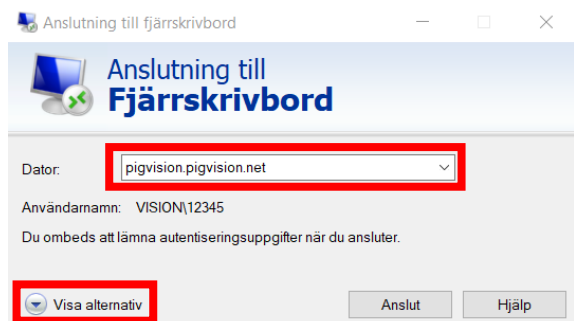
Anslutning till fjärrskrivbord

Anslutning till
Fjärrskrivbord

Dator: pigvision.pigvision.net

Användarnamn: VISION\12345

Du ombeds att lämna autentiseringsuppgifter när du ansluter.

Visa alternativ

Anslut

Hjälp